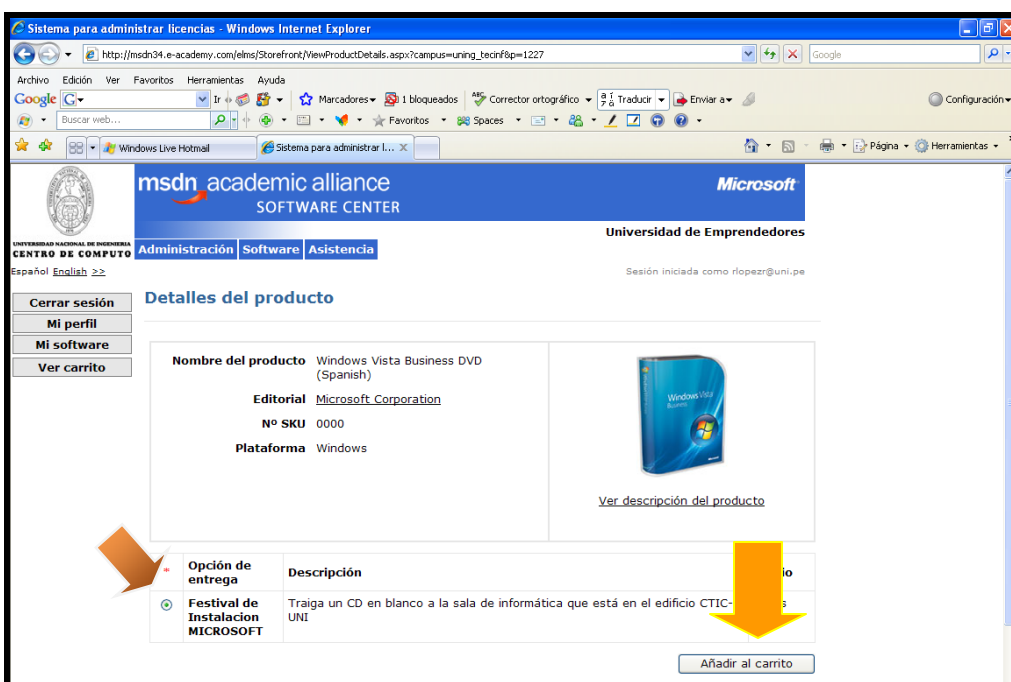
Sistema para administrar licencias - Windows Internet Explorer

http://msdn34.e-academy.com/elms/Storefront/ViewProductDetails.aspx?campus=uning_tecinf&p=1227

Google

Archivo Edición Ver Favoritos Herramientas Ayuda

Google G Ir Marcadores 1 bloqueados Corrector ortográfico Traducir Enviar a Configuración

Buscar web... Favoritos Spaces

Windows Live Hotmail Sistema para administrar l... Página Herramientas

UNIVERSIDAD NACIONAL DE INGENIERIA CENTRO DE COMPUTO

msdn academic alliance SOFTWARE CENTER

Microsoft

Universidad de Emprendedores

Administración Software Asistencia

Español English >>

Sesión iniciada como rlopezr@uni.pe

Cerrar sesión
Mi perfil
Mi software
Ver carrito

Detalles del producto

Nombre del producto Windows Vista Business DVD (Spanish)
Editorial Microsoft Corporation
Nº SKU 0000
Plataforma Windows

Windows Vista Business

Ver descripción del producto

| * | Opción de entrega | Descripción | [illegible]io |
|---|---|---|---|
| ◉ | Festival de Instalacion MICROSOFT | Traiga un CD en blanco a la sala de informática que está en el edificio CTIC-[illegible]s UNI | |

Añadir al carrito